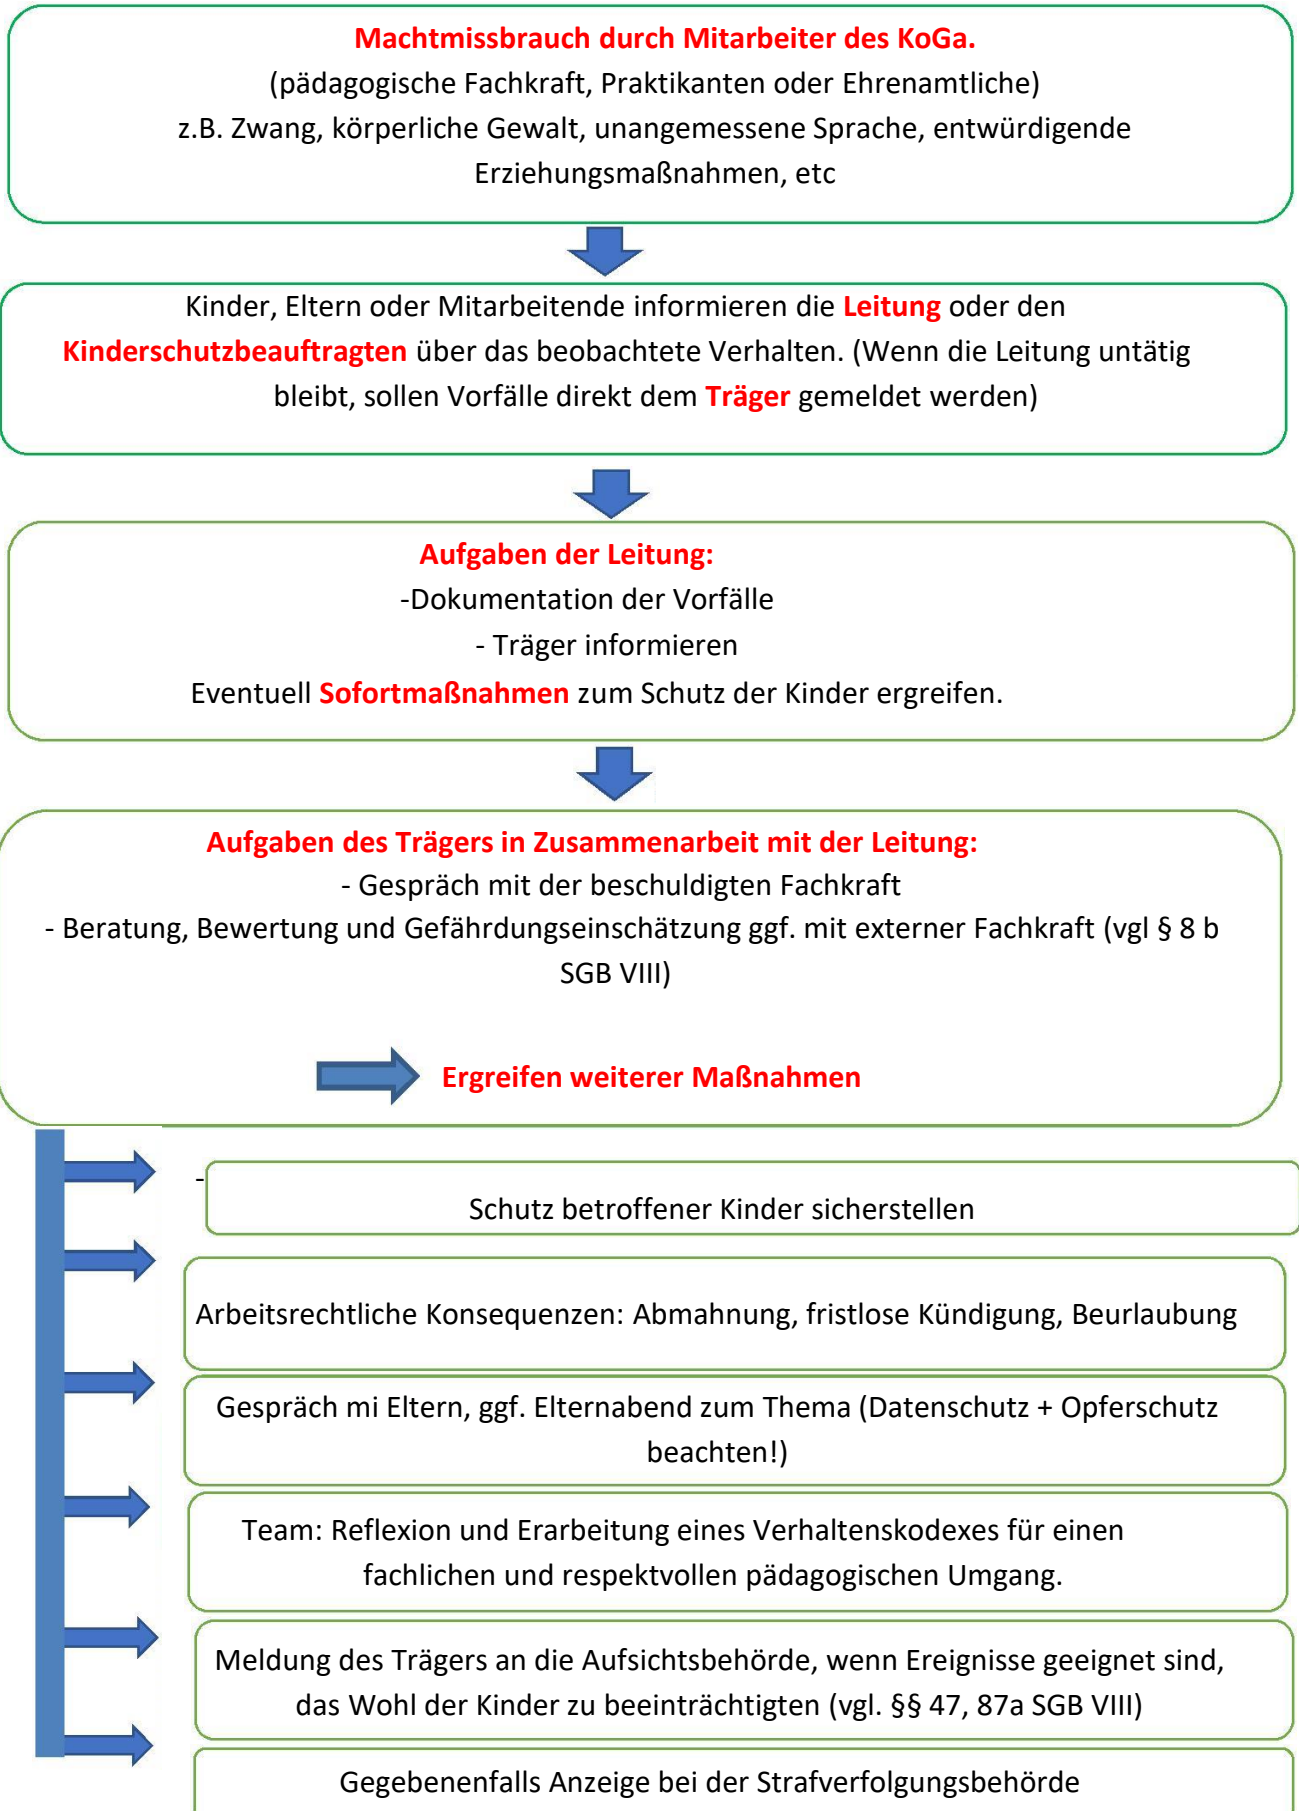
Machtmissbrauch durch Mitarbeiter des KoGa.
(pädagogische Fachkraft, Praktikanten oder Ehrenamtliche)
z.B. Zwang, körperliche Gewalt, unangemessene Sprache, entwürdigende Erziehungsmaßnahmen, etc

Kinder, Eltern oder Mitarbeitende informieren die Leitung oder den Kinderschutzbeauftragten über das beobachtete Verhalten. (Wenn die Leitung untätig bleibt, sollen Vorfälle direkt dem Träger gemeldet werden)

Aufgaben der Leitung:
-Dokumentation der Vorfälle
- Träger informieren
Eventuell Sofortmaßnahmen zum Schutz der Kinder ergreifen.

Aufgaben des Trägers in Zusammenarbeit mit der Leitung:
- Gespräch mit der beschuldigten Fachkraft
- Beratung, Bewertung und Gefährdungseinschätzung ggf. mit externer Fachkraft (vgl § 8 b SGB VIII)

Ergreifen weiterer Maßnahmen

-

Schutz betroffener Kinder sicherstellen

Arbeitsrechtliche Konsequenzen: Abmahnung, fristlose Kündigung, Beurlaubung

Gespräch mi Eltern, ggf. Elternabend zum Thema (Datenschutz + Opferschutz beachten!)

Team: Reflexion und Erarbeitung eines Verhaltenskodexes für einen fachlichen und respektvollen pädagogischen Umgang.

Meldung des Trägers an die Aufsichtsbehörde, wenn Ereignisse geeignet sind, das Wohl der Kinder zu beeinträchtigten (vgl. §§ 47, 87a SGB VIII)

Gegebenenfalls Anzeige bei der Strafverfolgungsbehörde